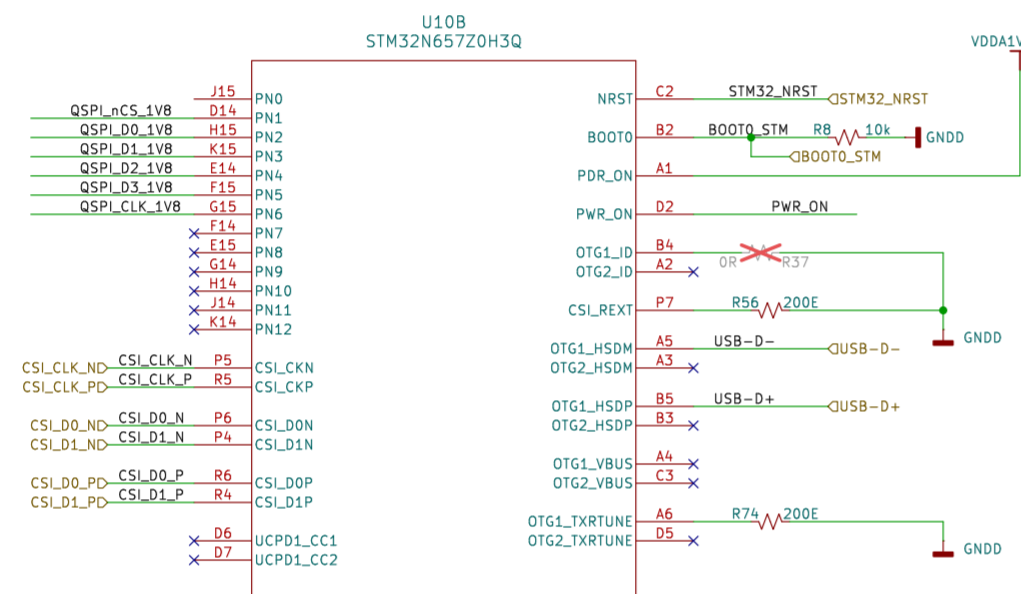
U10B
STM32N657Z0H3Q

VDDA1V

J15 PN0
QSPI_nCS_1V8 D14 PN1
QSPI_D0_1V8 H15 PN2
QSPI_D1_1V8 K15 PN3
QSPI_D2_1V8 E14 PN4
QSPI_D3_1V8 F15 PN5
QSPI_CLK_1V8 G15 PN6
F14 PN7
E15 PN8
G14 PN9
H14 PN10
J14 PN11
K14 PN12

CSI_CLK_N CSI_CLK_N P5 CSI_CKN
CSI_CLK_P CSI_CLK_P R5 CSI_CKP
CSI_D0_N CSI_D0_N P6 CSI_D0N
CSI_D1_N CSI_D1_N P4 CSI_D1N
CSI_D0_P CSI_D0_P R6 CSI_D0P
CSI_D1_P CSI_D1_P R4 CSI_D1P
D6 UCPD1_CC1
D7 UCPD1_CC2

NRST C2 STM32_NRST STM32_NRST
BOOT0 B2 BOOT0_STM R8 10k GNDD
BOOT0_STM
PDR_ON A1
PWR_ON D2 PWR_ON
OTG1_ID B4 0R R37
OTG2_ID A2
CSI_REXT P7 R56 200E
GNDD
OTG1_HSDM A5 USB-D- USB-D-
OTG2_HSDM A3
OTG1_HSDP B5 USB-D+ USB-D+
OTG2_HSDP B3
OTG1_VBUS A4
OTG2_VBUS C3
OTG1_TXRTUNE A6 R74 200E
OTG2_TXRTUNE D5
GNDD